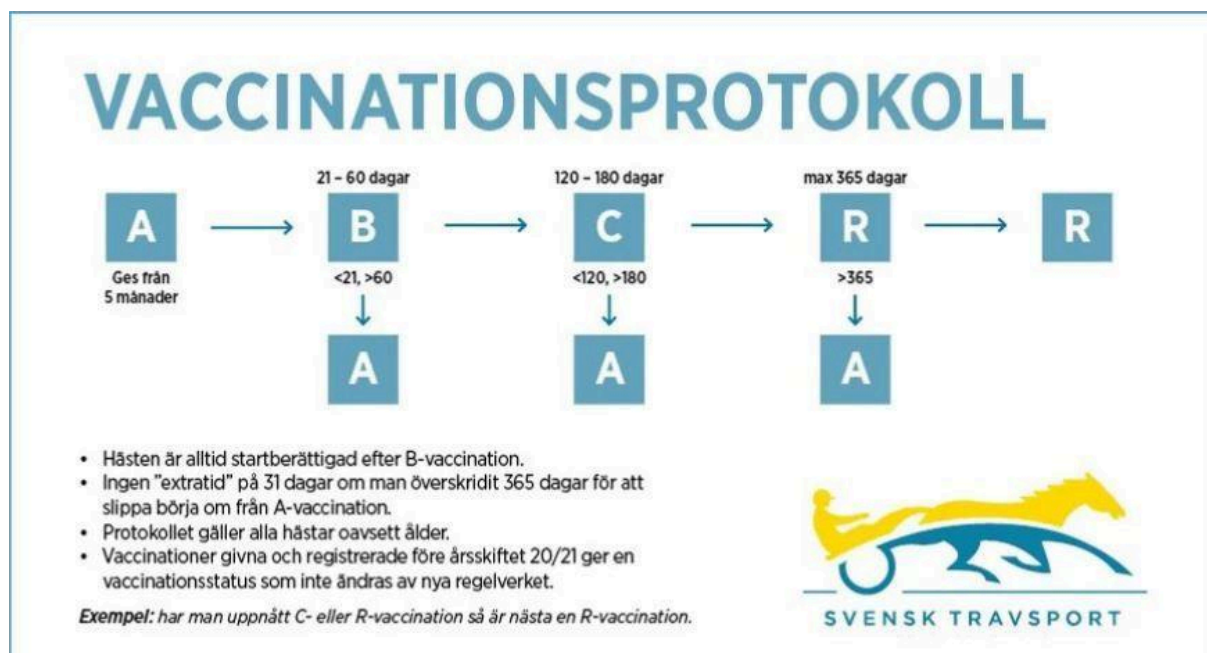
VACCINATIONSPROTOKOLL

A
Ges från 5 månader

21 – 60 dagar
B
<21, >60
A

120 – 180 dagar
C
<120, >180
A

max 365 dagar
R
>365
A

R

• Hästen är alltid startberättigad efter B-vaccination.
• Ingen "extratid" på 31 dagar om man överskridit 365 dagar för att slippa börja om från A-vaccination.
• Protokollet gäller alla hästar oavsett ålder.
• Vaccinationer givna och registrerade före årsskiftet 20/21 ger en vaccinationsstatus som inte ändras av nya regelverket.

Exempel: har man uppnått C- eller R-vaccination så är nästa en R-vaccination.

SVENSK TRAVSPORT